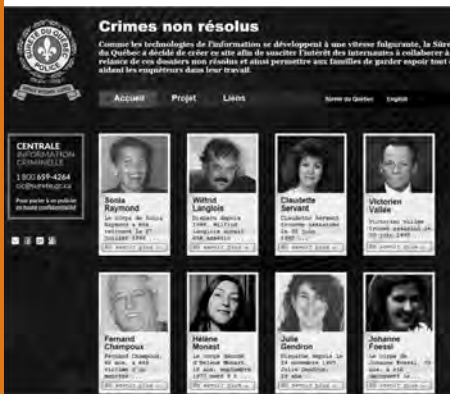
SÛRETÉ DU QUÉBEC POLICE

Crimes non résolus

Comme les technologies de l'information se développent à une vitesse fulgurante, la Sûreté du Québec a décidé de créer ce site afin de susciter l'intérêt des internautes à collaborer à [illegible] relance de ces dossiers non résolus et ainsi permettre aux familles de garder espoir tout en aidant les enquêteurs dans leur travail.

Accueil Projet Liens

Sûreté du Québec English

CENTRALE INFORMATION CRIMINELLE

1 800 659-4264
cic@surete.qc.ca

Pour parler à un policier en toute confidentialité

Sonia Raymond
Le corps de Sonia Raymond a été retrouvé le 27 juillet 1990 ...
En savoir plus »

Wilfrid Langlois
Disparu depuis 1988, Wilfrid Langlois aurait été assassiné ...
En savoir plus »

Claudette Servant
Claudette Servant trouvée assassinée le 22 juin 1990 ...
En savoir plus »

Victorien Vallée
Victorien Vallée trouvé assassiné le 30 juin 1990 ...
En savoir plus »

Fernand Champoux
Fernand Champoux, 40 ans, a été victime d'un meurtre ...
En savoir plus »

Hélène Monast
Le corps inanimé d'Hélène Monast, 18 ans, septembre 1977 ...
En savoir plus »

Julie Gendron
Disparue depuis le 24 décembre 1997, Julie Gendron ...
En savoir plus »

Johanne Foessl
Le corps de Johanne Foessl, 24 ans, a été découvert le ...
En savoir plus »